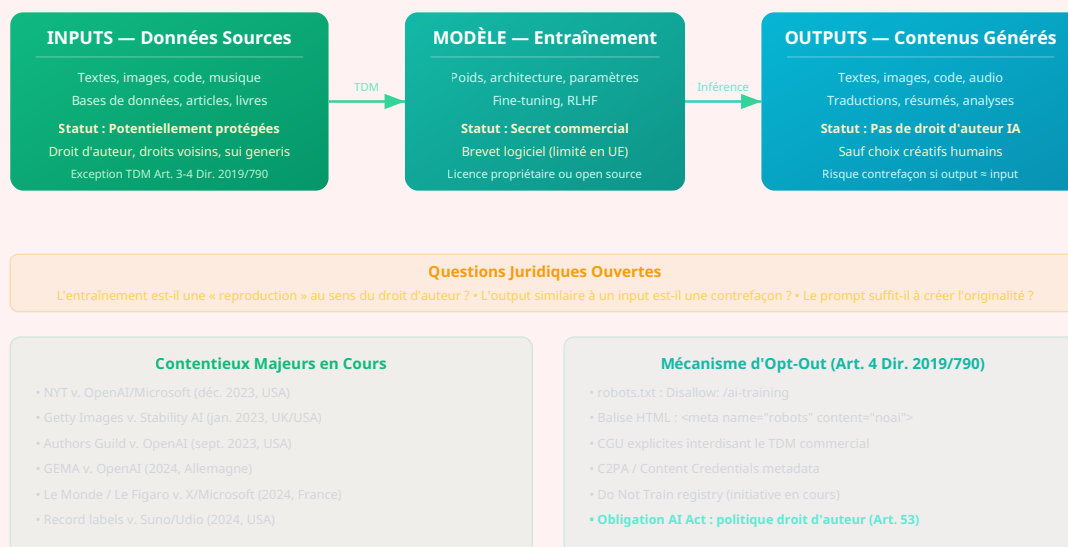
INPUTS — Données Sources

Textes, images, code, musique
Bases de données, articles, livres

Statut : Potentiellement protégées
Droit d'auteur, droits voisins, sui generis
Exception TDM Art. 3-4 Dir. 2019/790

TDM

MODÈLE — Entraînement

Poids, architecture, paramètres
Fine-tuning, RLHF

Statut : Secret commercial
Brevet logiciel (limité en UE)
Licence propriétaire ou open source

Inférence

OUTPUTS — Contenus Générés

Textes, images, code, audio
Traductions, résumés, analyses

Statut : Pas de droit d'auteur IA
Sauf choix créatifs humains
Risque contrefaçon si output ≈ input

Questions Juridiques Ouvertes

L'entraînement est-il une « reproduction » au sens du droit d'auteur ? • L'output similaire à un input est-il une contrefaçon ? • Le prompt suffit-il à créer l'originalité ?

Contentieux Majeurs en Cours

• NYT v. OpenAI/Microsoft (déc. 2023, USA)
• Getty Images v. Stability AI (jan. 2023, UK/USA)
• Authors Guild v. OpenAI (sept. 2023, USA)
• GEMA v. OpenAI (2024, Allemagne)
• Le Monde / Le Figaro v. X/Microsoft (2024, France)
• Record labels v. Suno/Udio (2024, USA)

Mécanisme d'Opt-Out (Art. 4 Dir. 2019/790)

• robots.txt : Disallow: /ai-training
• Balise HTML : <meta name="robots" content="noai">
• CGU explicites interdisant le TDM commercial
• C2PA / Content Credentials metadata
• Do Not Train registry (initiative en cours)
• Obligation AI Act : politique droit d'auteur (Art. 53)